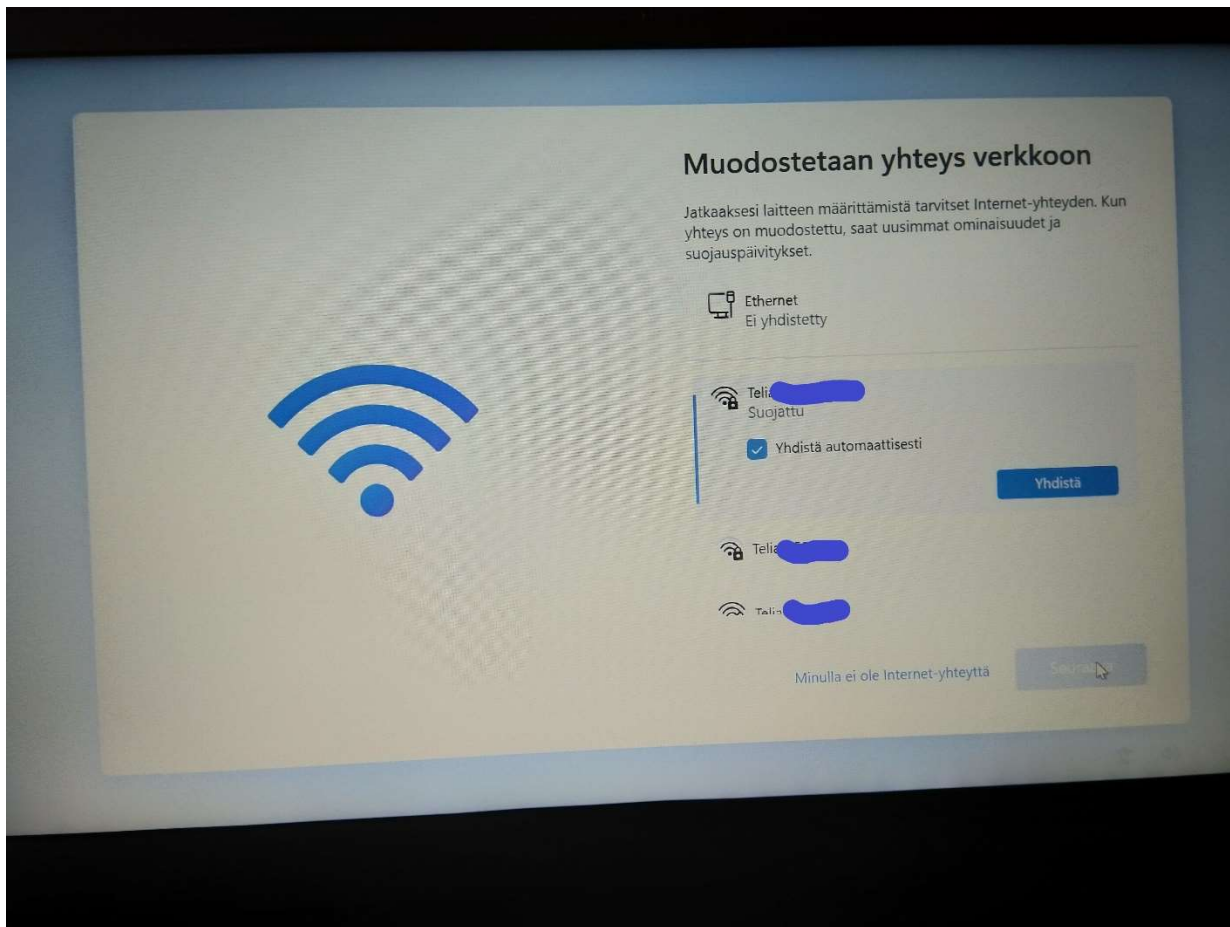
Muodostetaan yhteys verkkoon

Jatkaaksesi laitteen määrittämistä tarvitset Internet-yhteyden. Kun yhteys on muodostettu, saat uusimmat ominaisuudet ja suojauspäivitykset.

Ethernet
Ei yhdistetty

Telia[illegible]
Suojattu

Yhdistä automaattisesti

Yhdistä

Telia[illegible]

Telia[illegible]

Minulla ei ole Internet-yhteyttä

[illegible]